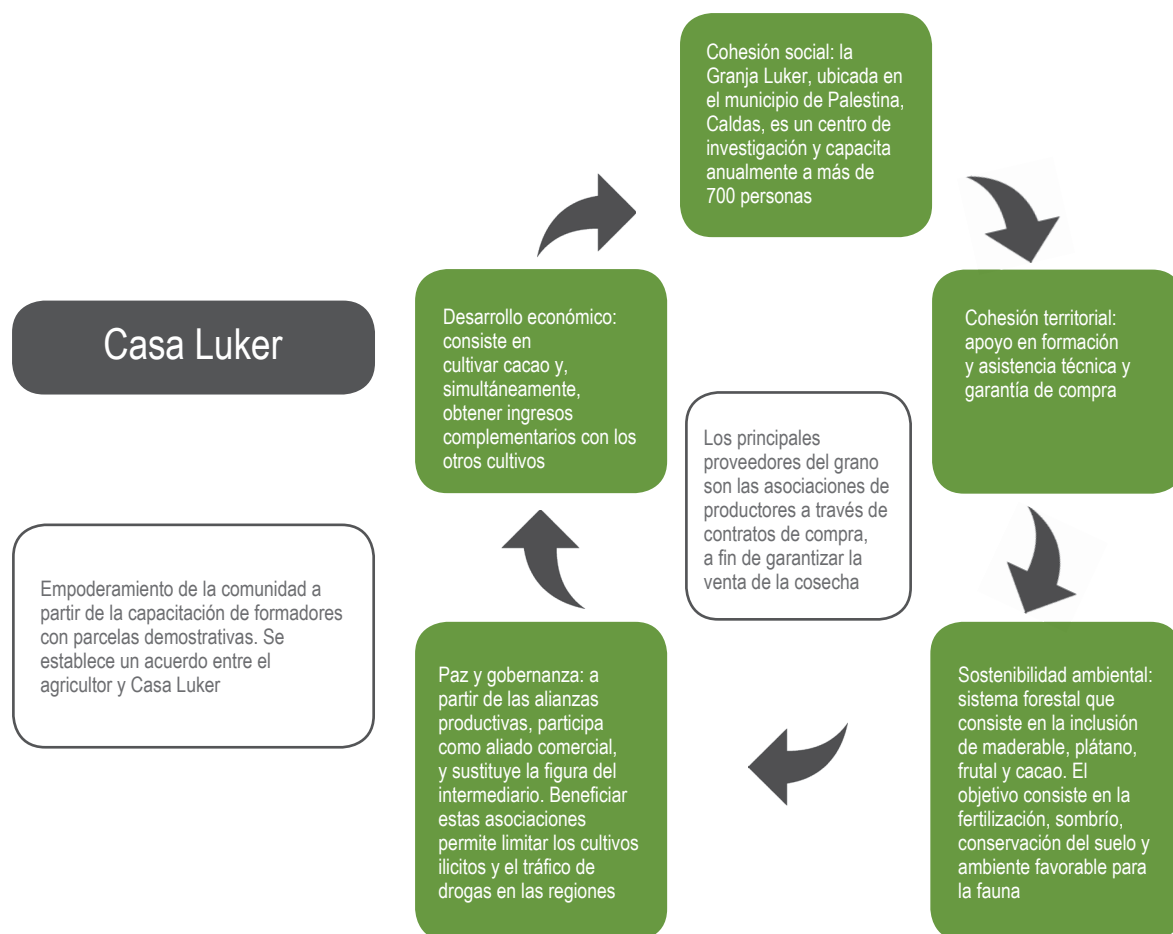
Casa Luker

Empoderamiento de la comunidad a partir de la capacitación de formadores con parcelas demostrativas. Se establece un acuerdo entre el agricultor y Casa Luker

Cohesión social: la Granja Luker, ubicada en el municipio de Palestina, Caldas, es un centro de investigación y capacita anualmente a más de 700 personas

Cohesión territorial: apoyo en formación y asistencia técnica y garantía de compra

Sostenibilidad ambiental: sistema forestal que consiste en la inclusión de maderable, plátano, frutal y cacao. El objetivo consiste en la fertilización, sombrío, conservación del suelo y ambiente favorable para la fauna

Paz y gobernanza: a partir de las alianzas productivas, participa como aliado comercial, y sustituye la figura del intermediario. Beneficiar estas asociaciones permite limitar los cultivos ilicitos y el tráfico de drogas en las regiones

Desarrollo económico: consiste en cultivar cacao y, simultáneamente, obtener ingresos complementarios con los otros cultivos

Los principales proveedores del grano son las asociaciones de productores a través de contratos de compra, a fin de garantizar la venta de la cosecha